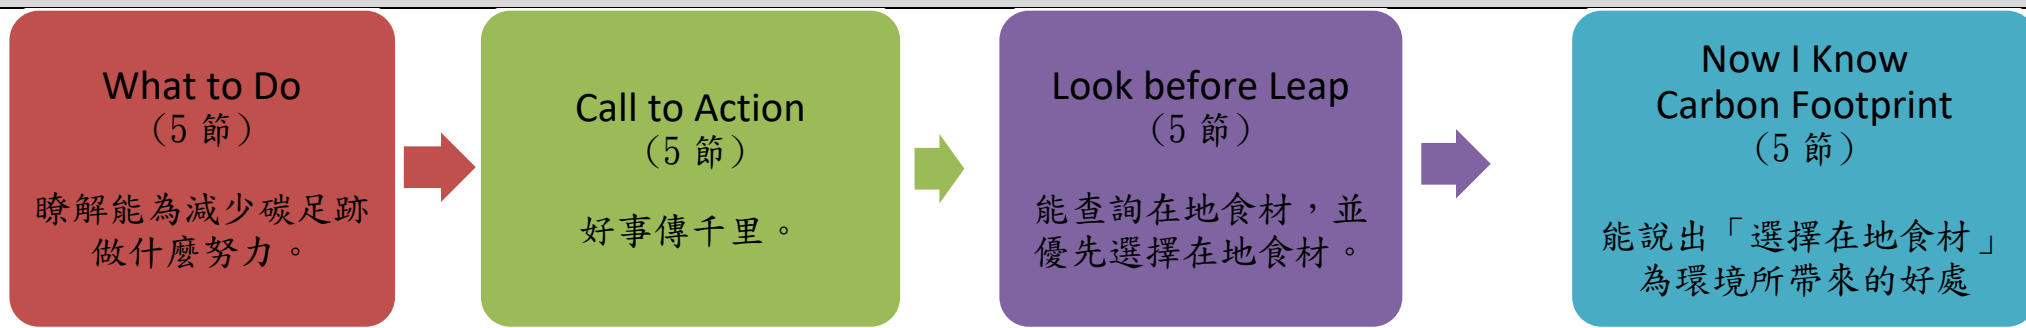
What to Do
（5 節）

瞭解能為減少碳足跡做什麼努力。

Call to Action
（5 節）

好事傳千里。

Look before Leap
（5 節）

能查詢在地食材，並優先選擇在地食材。

Now I Know
Carbon Footprint
（5 節）

能說出「選擇在地食材」為環境所帶來的好處